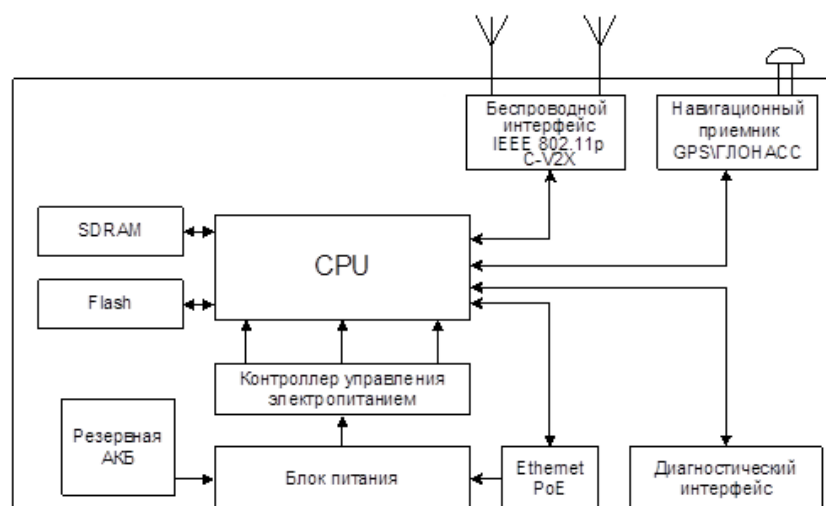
Беспроводной интерфейс IEEE 802.11p C-V2X

Навигационный приемник GPS\ГЛОНАСС

SDRAM

CPU

Flash

Контроллер управления электропитанием

Резервная АКБ

Блок питания

Ethemet PoE

Диагностический интерфейс